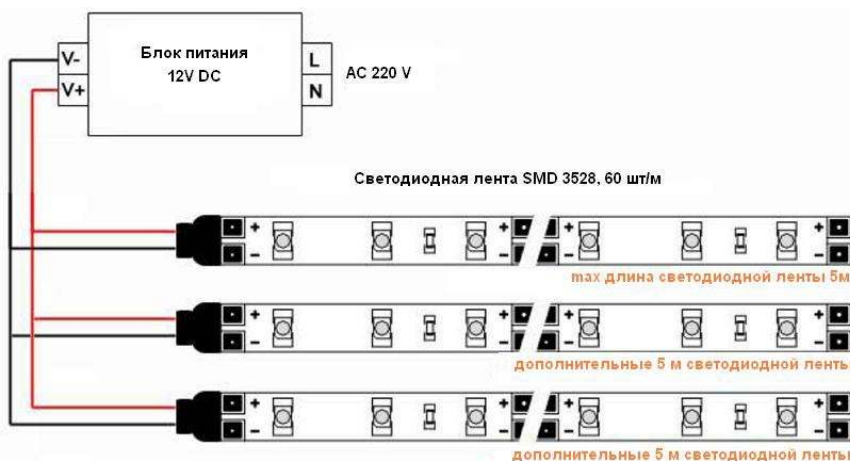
V-
V+
Блок питания
12V DC
L
N
AC 220 V

Светодиодная лента SMD 3528, 60 шт/м

+
-
+
-
+
-
max длина светодиодной ленты 5м

+
-
+
-
+
-
дополнительные 5 м светодиодной ленты

+
-
+
-
+
-
дополнительные 5 м светодиодной ленты